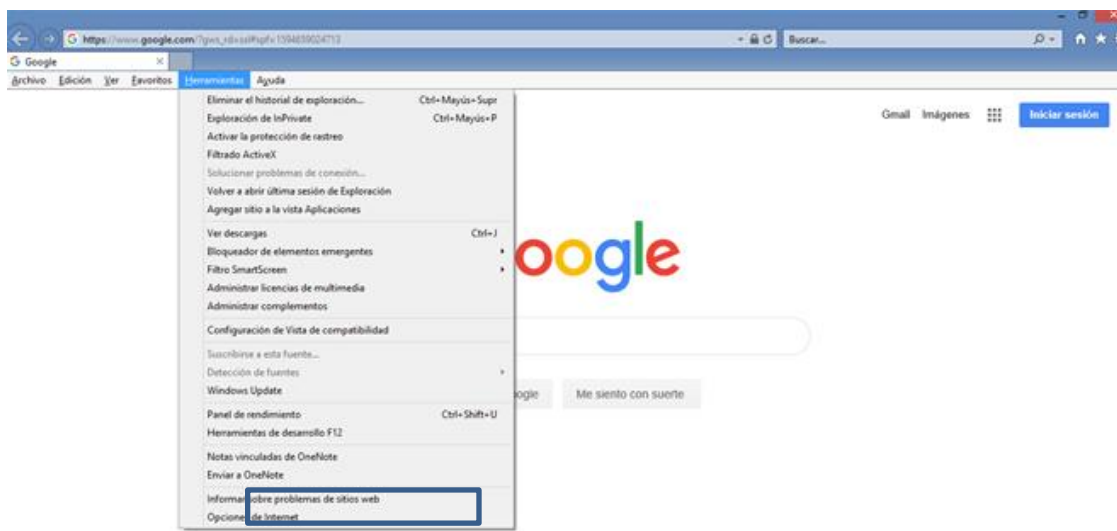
https://www.google.com/?gws_rd=ssl#spf=1594659024713

Buscar...

Google

Archivo Edición Ver Favoritos Herramientas Ayuda

Eliminar el historial de exploración... Ctrl+Mayús+Supr
Exploración de InPrivate Ctrl+Mayús+P
Activar la protección de rastreo
Filtrado ActiveX
Solucionar problemas de conexión...
Volver a abrir última sesión de Exploración
Agregar sitio a la vista Aplicaciones

Ver descargas Ctrl+J
Bloqueador de elementos emergentes
Filtro SmartScreen
Administrar licencias de multimedia
Administrar complementos

Configuración de Vista de compatibilidad

Suscribirse a esta fuente...
Detección de fuentes
Windows Update

Panel de rendimiento Ctrl+Shift+U
Herramientas de desarrollo F12

Notas vinculadas de OneNote
Enviar a OneNote

Informar sobre problemas de sitios web
Opciones de Internet

Gmail Imágenes Iniciar sesión

oogle

oogle Me siento con suerte